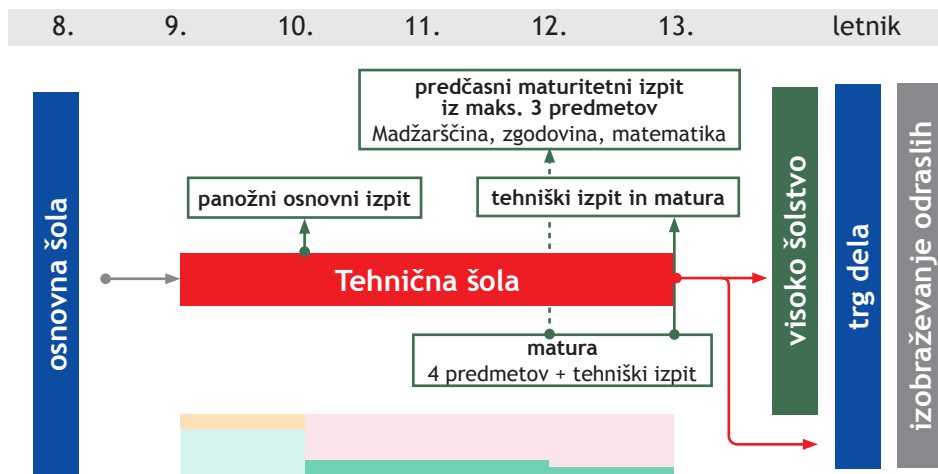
8. 9. 10. 11. 12. 13. letnik

predčasni maturitetni izpit iz maks. 3 predmetov
Madžarščina, zgodovina, matematika

panožni osnovni izpit

tehniški izpit in matura

osnovna šola

Tehnična šola

matura
4 predmetov + tehniški izpit

visoko šolstvo

trg dela

izobraževanje odraslih